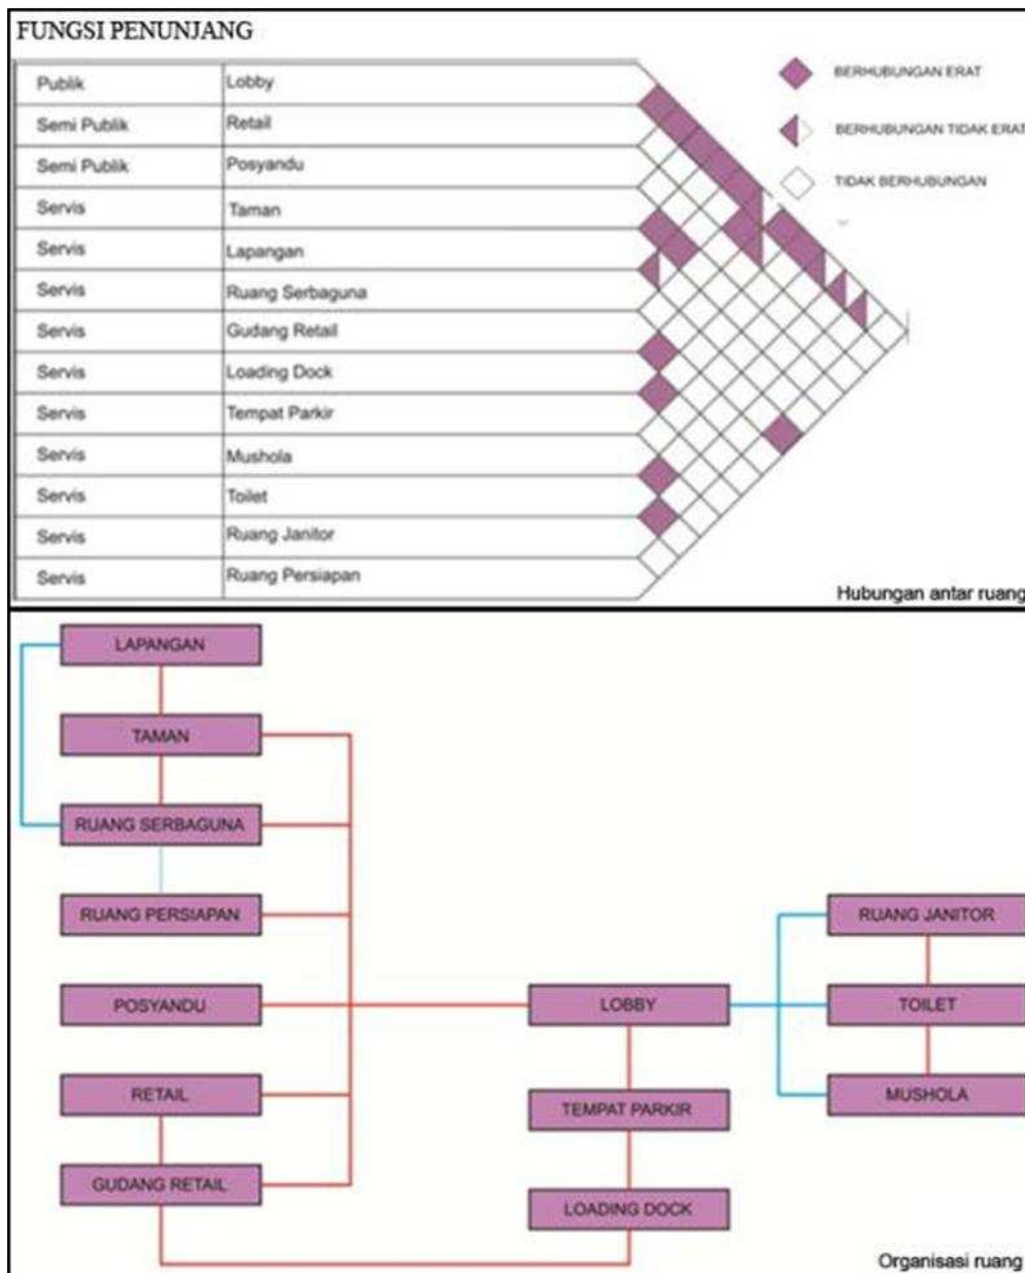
FUNGSI PENUNJANG

| | |
|---|---|
| Publik | Lobby |
| Semi Publik | Retail |
| Semi Publik | Posyandu |
| Servis | Taman |
| Servis | Lapangan |
| Servis | Ruang Serbaguna |
| Servis | Gudang Retail |
| Servis | Loading Dock |
| Servis | Tempat Parkir |
| Servis | Mushola |
| Servis | Toilet |
| Servis | Ruang Janitor |
| Servis | Ruang Persiapan |

BERHUBUNGAN ERAT
BERHUBUNGAN TIDAK ERAT
TIDAK BERHUBUNGAN

Hubungan antar ruang

LAPANGAN
TAMAN
RUANG SERBAGUNA
RUANG PERSIAPAN
POSYANDU
RETAIL
GUDANG RETAIL
LOBBY
TEMPAT PARKIR
LOADING DOCK
RUANG JANITOR
TOILET
MUSHOLA

Organisasi ruang